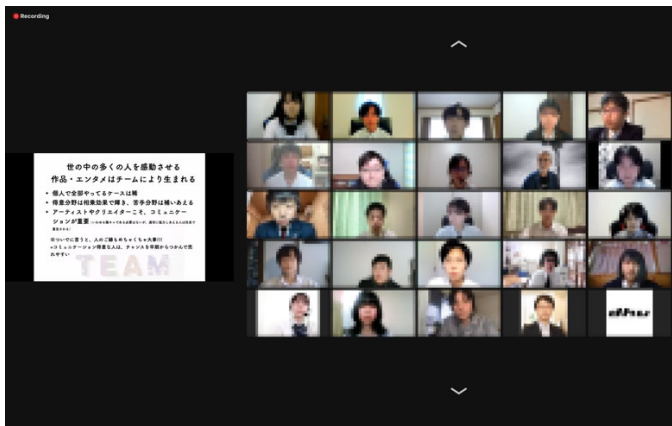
Recording

世の中の多くの人を感動させる
作品・エンタメはチームにより生まれる

• 個人で全部やってるケースは稀
• 得意分野は相乗効果で輝き、苦手分野は補いあえる
• アーティストやクリエイターこそ、コミュニケーションが重要 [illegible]

※ついでに言うと、人のご縁もめちゃくちゃ大事!!!
→コミュニケーション得意な人は、チャンスを早期からつかんで売れやすい

TEAM

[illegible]